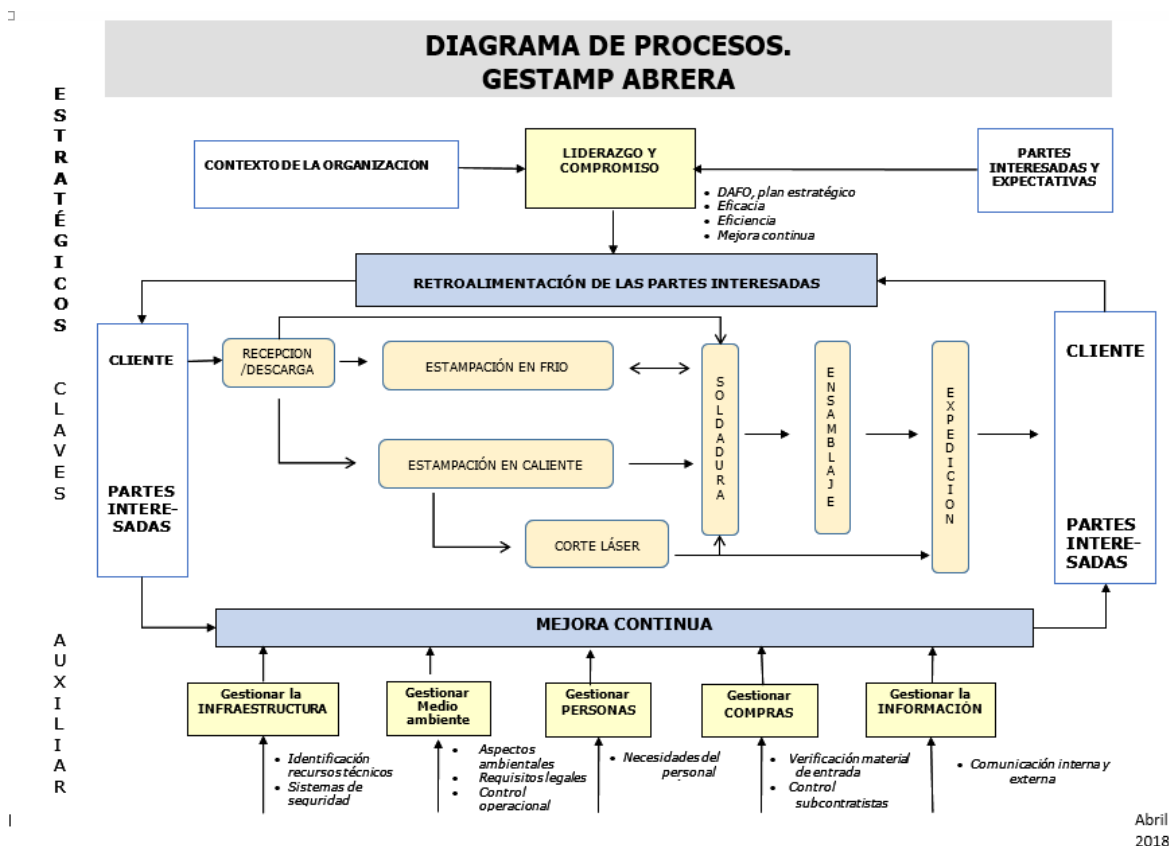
DIAGRAMA DE PROCESOS.
GESTAMP ABRERA

ESTRATÉGICOS

CLAVES

AUXILIAR

CONTEXTO DE LA ORGANIZACION

LIDERAZGO Y COMPROMISO

PARTES INTERESADAS Y EXPECTATIVAS

- DAFO, plan estratégico
- Eficacia
- Eficiencia
- Mejora continua

RETROALIMENTACIÓN DE LAS PARTES INTERESADAS

CLIENTE

PARTES INTERESADAS

RECEPCION /DESCARGA

ESTAMPACIÓN EN FRIO

ESTAMPACIÓN EN CALIENTE

CORTE LÁSER

SOLDADURA

ENSAMBLAJE

EXPEDICION

CLIENTE

PARTES INTERESADAS

MEJORA CONTINUA

Gestionar la INFRAESTRUCTURA

Gestionar Medio ambiente

Gestionar PERSONAS

Gestionar COMPRAS

Gestionar la INFORMACIÓN

- Identificación recursos técnicos
- Sistemas de seguridad

- Aspectos ambientales
- Requisitos legales
- Control operacional

- Necesidades del personal

- Verificación material de entrada
- Control subcontratistas

- Comunicación interna y externa

Abril 2018